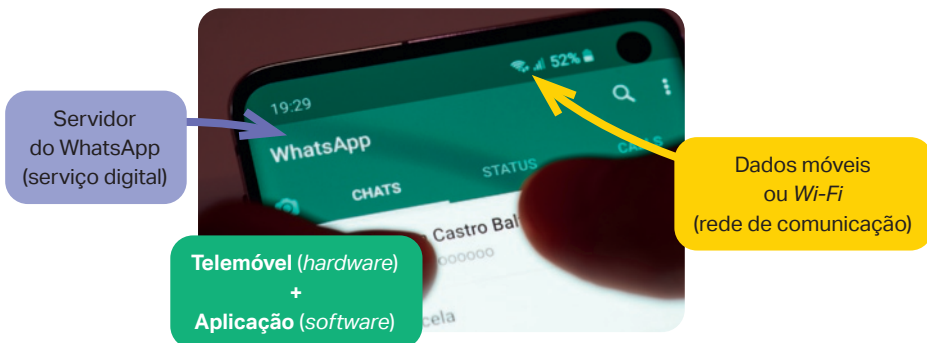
Servidor do WhatsApp (serviço digital)

19:29

52%

WhatsApp

CHATS

STATUS

CALLS

Castro Bal

cela

Dados móveis ou *Wi-Fi* (rede de comunicação)

**Telemóvel** (*hardware*) **+** **Aplicação** (*software*)